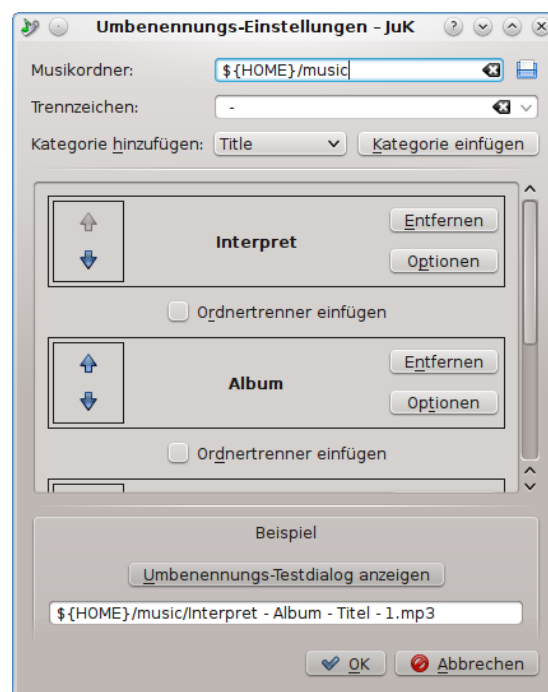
Umbenennungs-Einstellungen – JuK

Musikordner: ${HOME}/music

Trennzeichen: -

Kategorie hinzufügen: Title

Kategorie einfügen

Interpret

Entfernen

Optionen

Ordnertrenner einfügen

Album

Entfernen

Optionen

Ordnertrenner einfügen

Beispiel

Umbenennungs-Testdialog anzeigen

${HOME}/music/Interpret - Album - Titel - 1.mp3

OK

Abbrechen